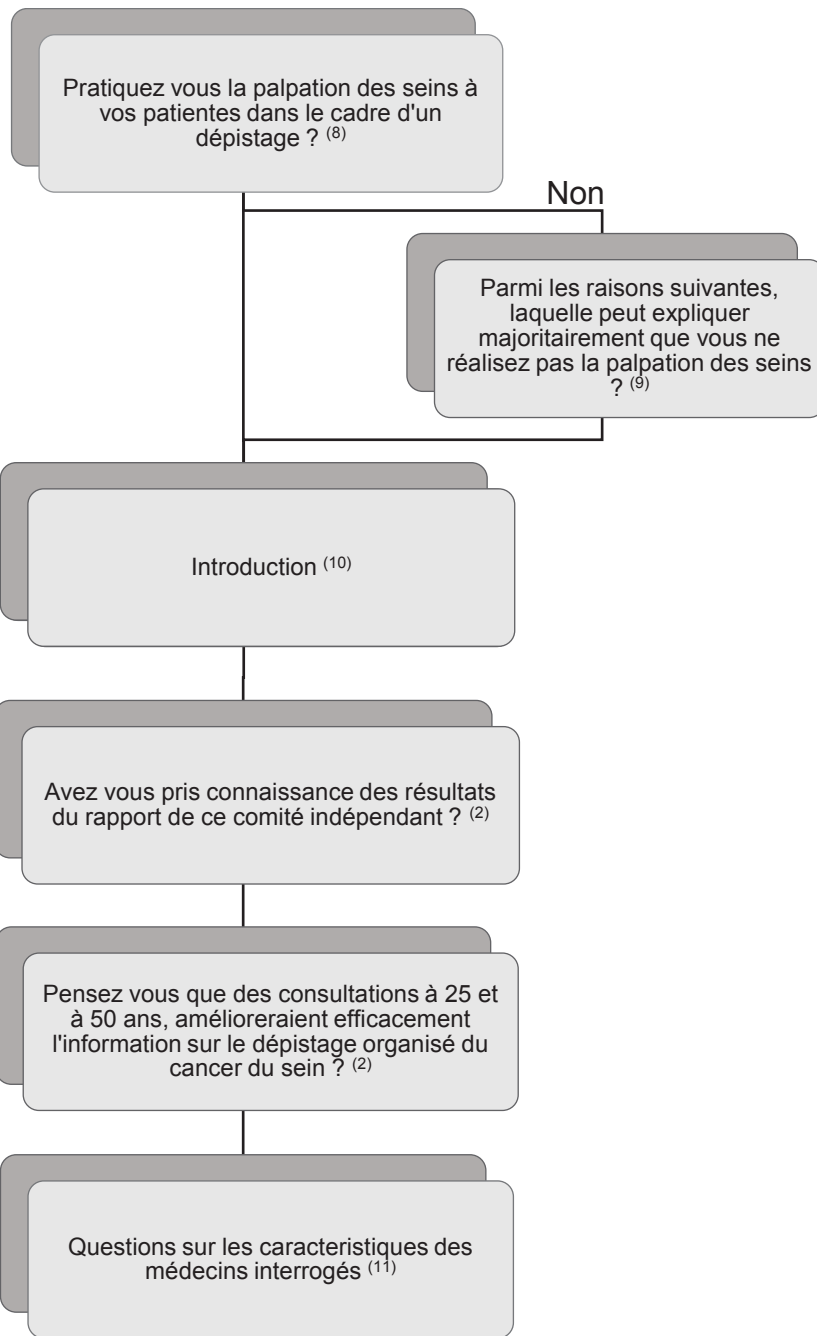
Pratiquez vous la palpation des seins à vos patientes dans le cadre d'un dépistage ? $^{(8)}$

Non

Parmi les raisons suivantes, laquelle peut expliquer majoritairement que vous ne réalisez pas la palpation des seins ? $^{(9)}$

Introduction $^{(10)}$

Avez vous pris connaissance des résultats du rapport de ce comité indépendant ? $^{(2)}$

Pensez vous que des consultations à 25 et à 50 ans, amélioreraient efficacement l'information sur le dépistage organisé du cancer du sein ? $^{(2)}$

Questions sur les caracteristiques des médecins interrogés $^{(11)}$